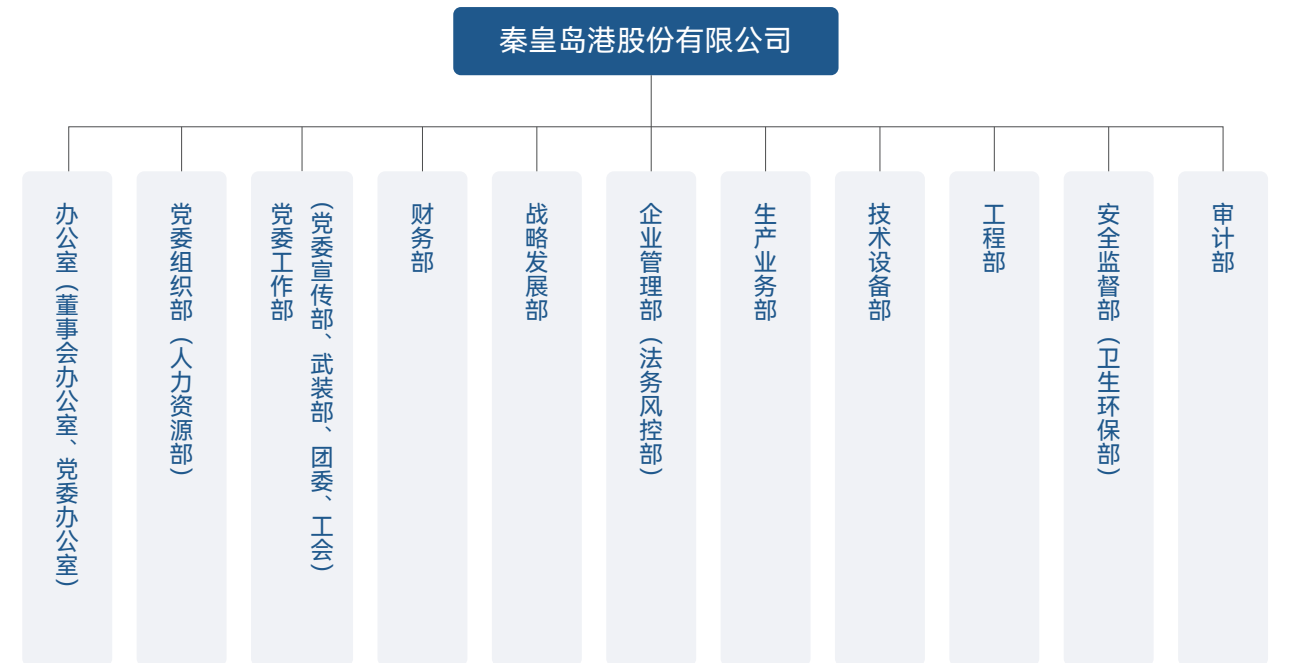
秦皇岛港股份有限公司

办公室（董事会办公室、党委办公室）

党委组织部（人力资源部）

党委工作部（党委宣传部、武装部、团委、工会）

财务部

战略发展部

企业管理部（法务风控部）

生产业务部

技术设备部

工程部

安全监督部（卫生环保部）

审计部